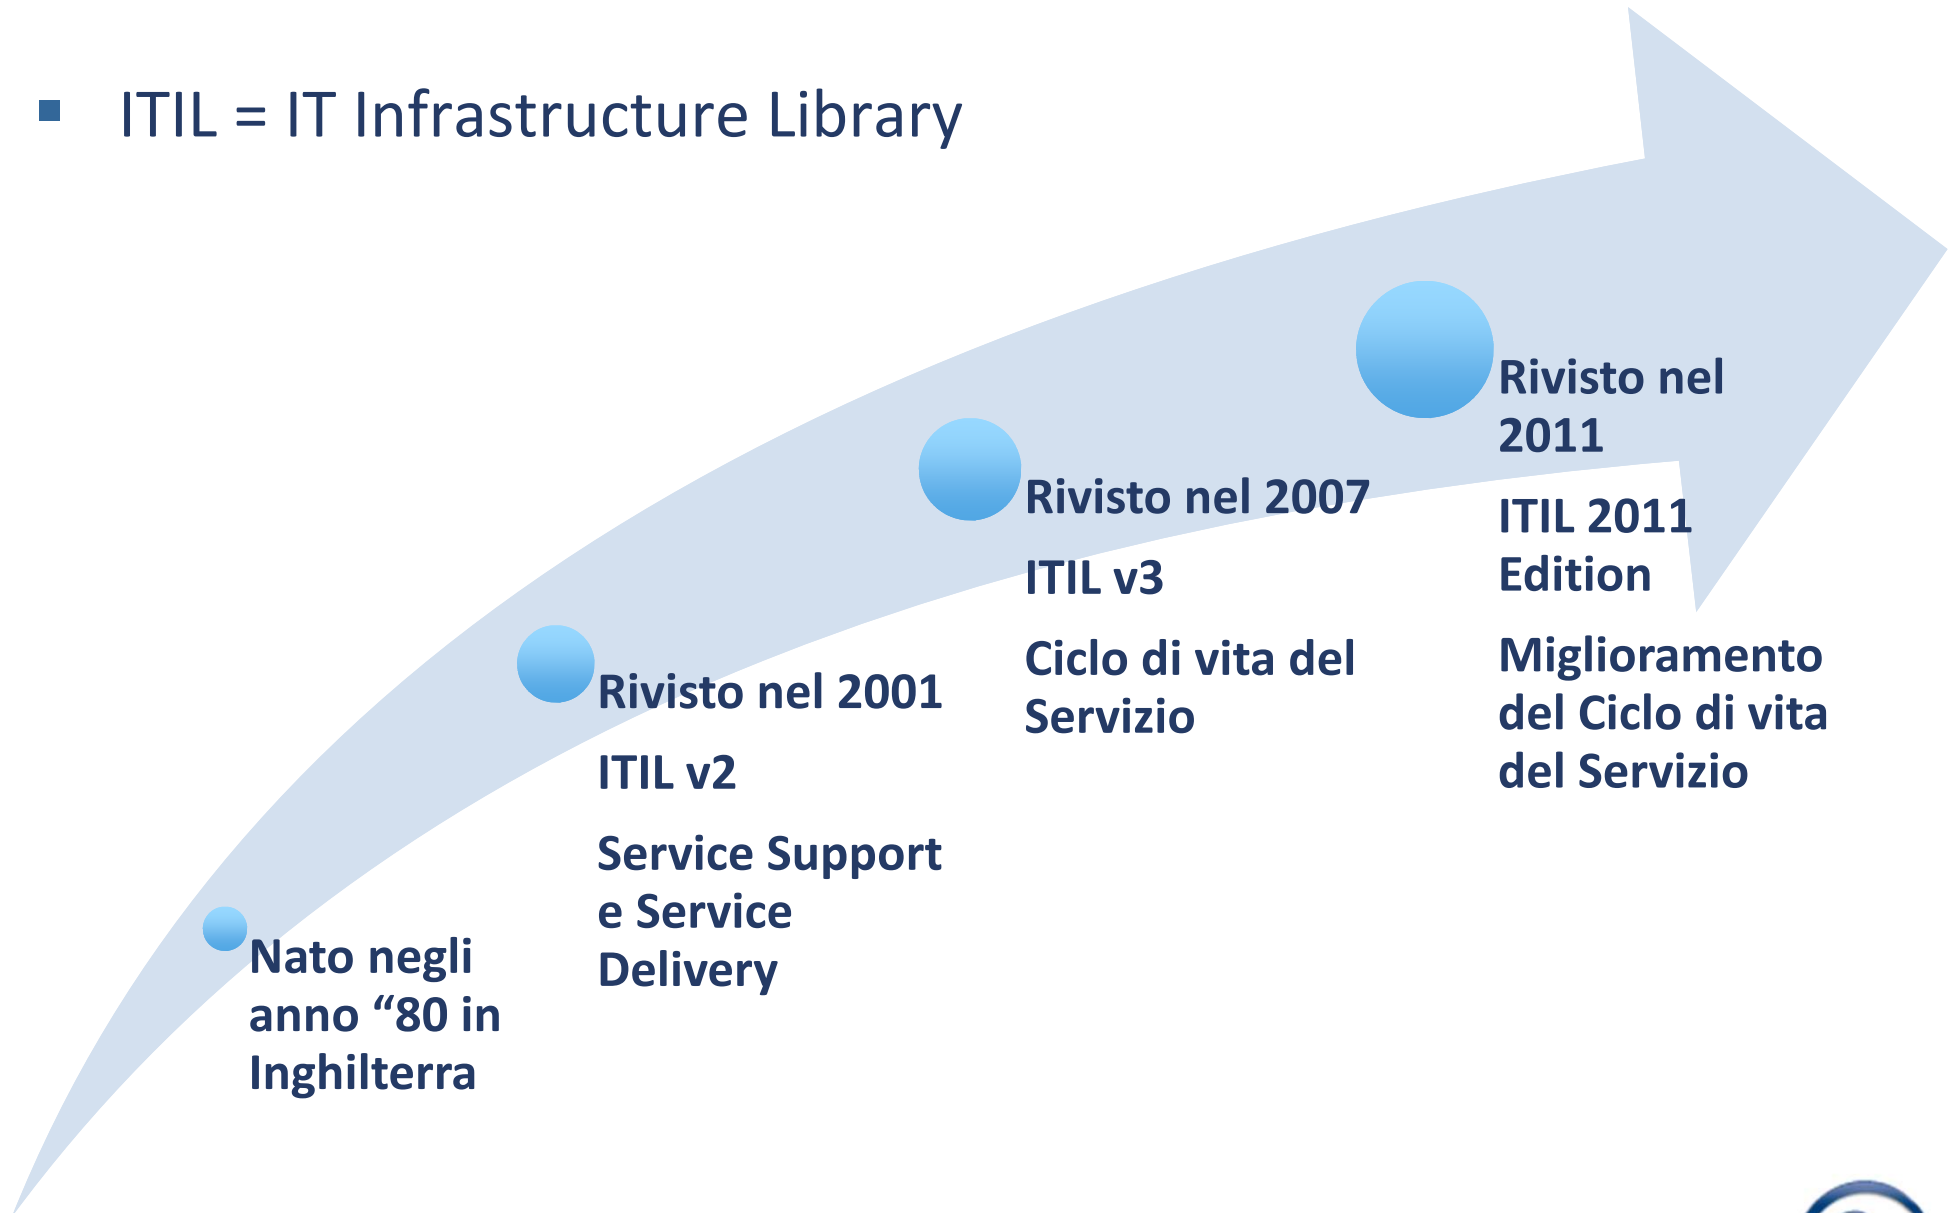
ITIL = IT Infrastructure Library

Nato negli anno “80 in Inghilterra

Rivisto nel 2001

ITIL v2

Service Support e Service Delivery

Rivisto nel 2007

ITIL v3

Ciclo di vita del Servizio

Rivisto nel 2011

ITIL 2011 Edition

Miglioramento del Ciclo di vita del Servizio